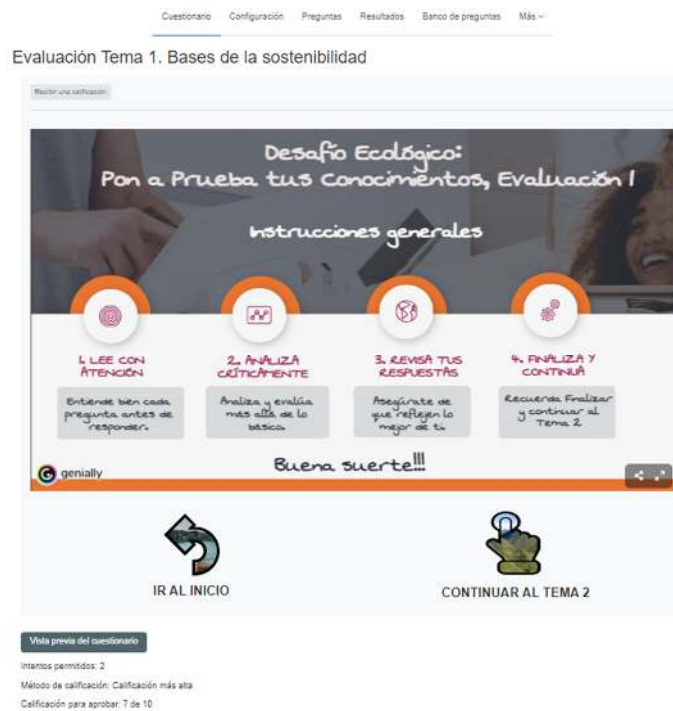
Cuestionario Configuración Preguntas Resultados Banco de preguntas Más

Evaluación Tema 1. Bases de la sostenibilidad

Recibir una calificación

Desafío Ecológico:
Pon a Prueba tus Conocimientos, Evaluación 1

Instrucciones generales

1. LEE CON ATENCIÓN
Entiende bien cada pregunta antes de responder.

2. ANALIZA CRÍTICAMENTE
Analiza y evalúa más allá de lo básico.

3. REVISA TUS RESPUESTAS
Asegúrate de que reflejen lo mejor de ti.

4. FINALIZA Y CONTINUA
Recuerda Finalizar y continuar al Tema 2

genially

Buena suerte!!!

IR AL INICIO

CONTINUAR AL TEMA 2

Vista previa del cuestionario

Intentos permitidos: 2

Método de calificación: Calificación más alta

Calificación para aprobar: 7 de 10